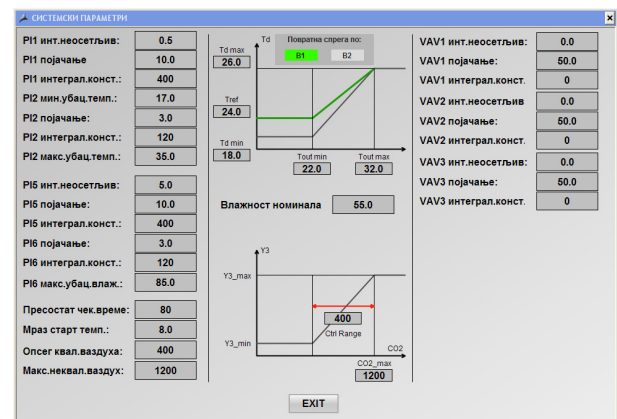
СИСТЕМСКИ ПАРАМЕТРИ

×

PI1 инт.неосетљив: 0.5
PI1 појачање: 10.0
PI1 интеграл.конст.: 400
PI2 мин.убац.темп.: 17.0
PI2 појачање: 3.0
PI2 интеграл.конст.: 120
PI2 макс.убац.темп.: 35.0

PI5 инт.неосетљив: 5.0
PI5 појачање: 10.0
PI5 интеграл.конст.: 400
PI6 појачање: 3.0
PI6 интеграл.конст.: 120
PI6 макс.убац.влаж.: 85.0

Пресостат чек.време: 80
Мраз старт темп.: 8.0
Опсег квал.ваздуха: 400
Макс.неквал.ваздух: 1200

Td
Повратна спрега по:
B1
B2
Td max
26.0
Tref
24.0
Td min
18.0
Tout min
22.0
Tout max
32.0

Влажност номинала 55.0

Y3
Y3_max
400
Ctrl Range
Y3_min
CO2
CO2_max
1200

VAV1 инт.неосетљив: 0.0
VAV1 појачање: 50.0
VAV1 интеграл.конст. 0
VAV2 инт.неосетљив 0.0
VAV2 појачање: 50.0
VAV2 интеграл.конст. 0
VAV3 инт.неосетљив: 0.0
VAV3 појачање: 50.0
VAV3 интеграл.конст. 0

EXIT